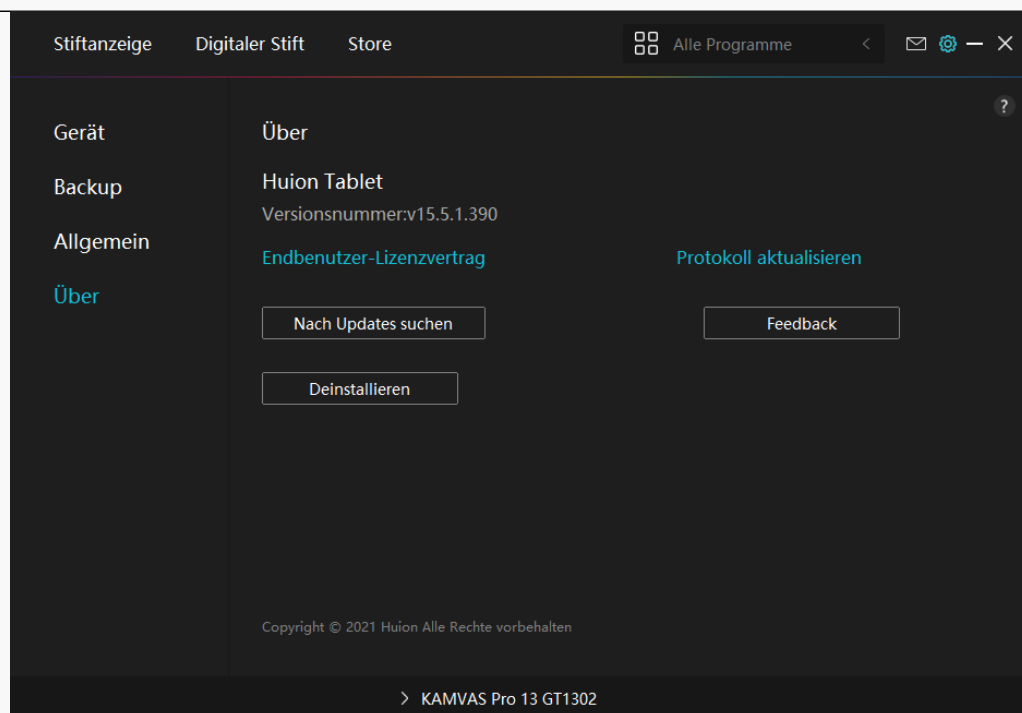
Stiftanzeige Digitaler Stift Store

Alle Programme

?

Gerät

Backup

Allgemein

Über

Über

Huion Tablet

Versionsnummer:v15.5.1.390

Endbenutzer-Lizenzvertrag

Protokoll aktualisieren

Nach Updates suchen

Feedback

Deinstallieren

Copyright © 2021 Huion Alle Rechte vorbehalten

> KAMVAS Pro 13 GT1302